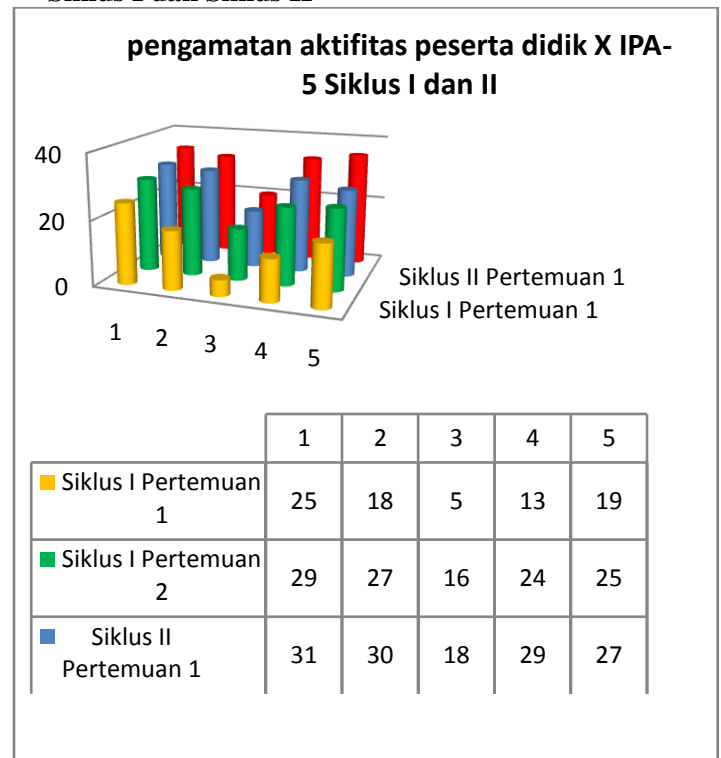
Siklus I dan Siklus II

pengamatan aktifitas peserta didik X IPA-5 Siklus I dan II

40
20
0

1 2 3 4 5

Siklus II Pertemuan 1
Siklus I Pertemuan 1

| | 1 | 2 | 3 | 4 | 5 |
|---|---|---|---|---|---|
| Siklus I Pertemuan 1 | 25 | 18 | 5 | 13 | 19 |
| Siklus I Pertemuan 2 | 29 | 27 | 16 | 24 | 25 |
| Siklus II Pertemuan 1 | 31 | 30 | 18 | 29 | 27 |